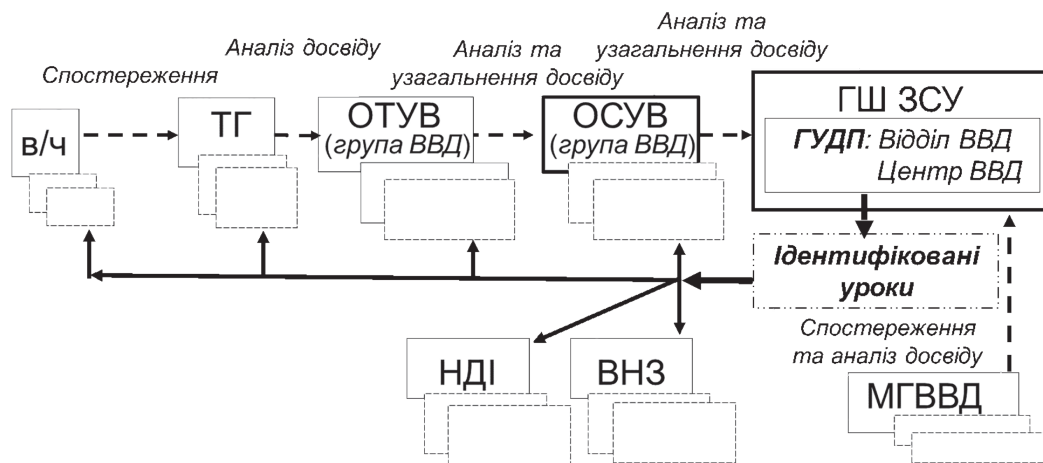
Спостереження

Аналіз досвіду

Аналіз та узагальнення досвіду

Аналіз та узагальнення досвіду

в/ч

ТГ

ОТУВ (група ВВД)

ОСУВ (група ВВД)

ГШ ЗСУ

ГУДП: Відділ ВВД Центр ВВД

Ідентифіковані уроки

Спостереження та аналіз досвіду

НДІ

ВНЗ

МГВВД